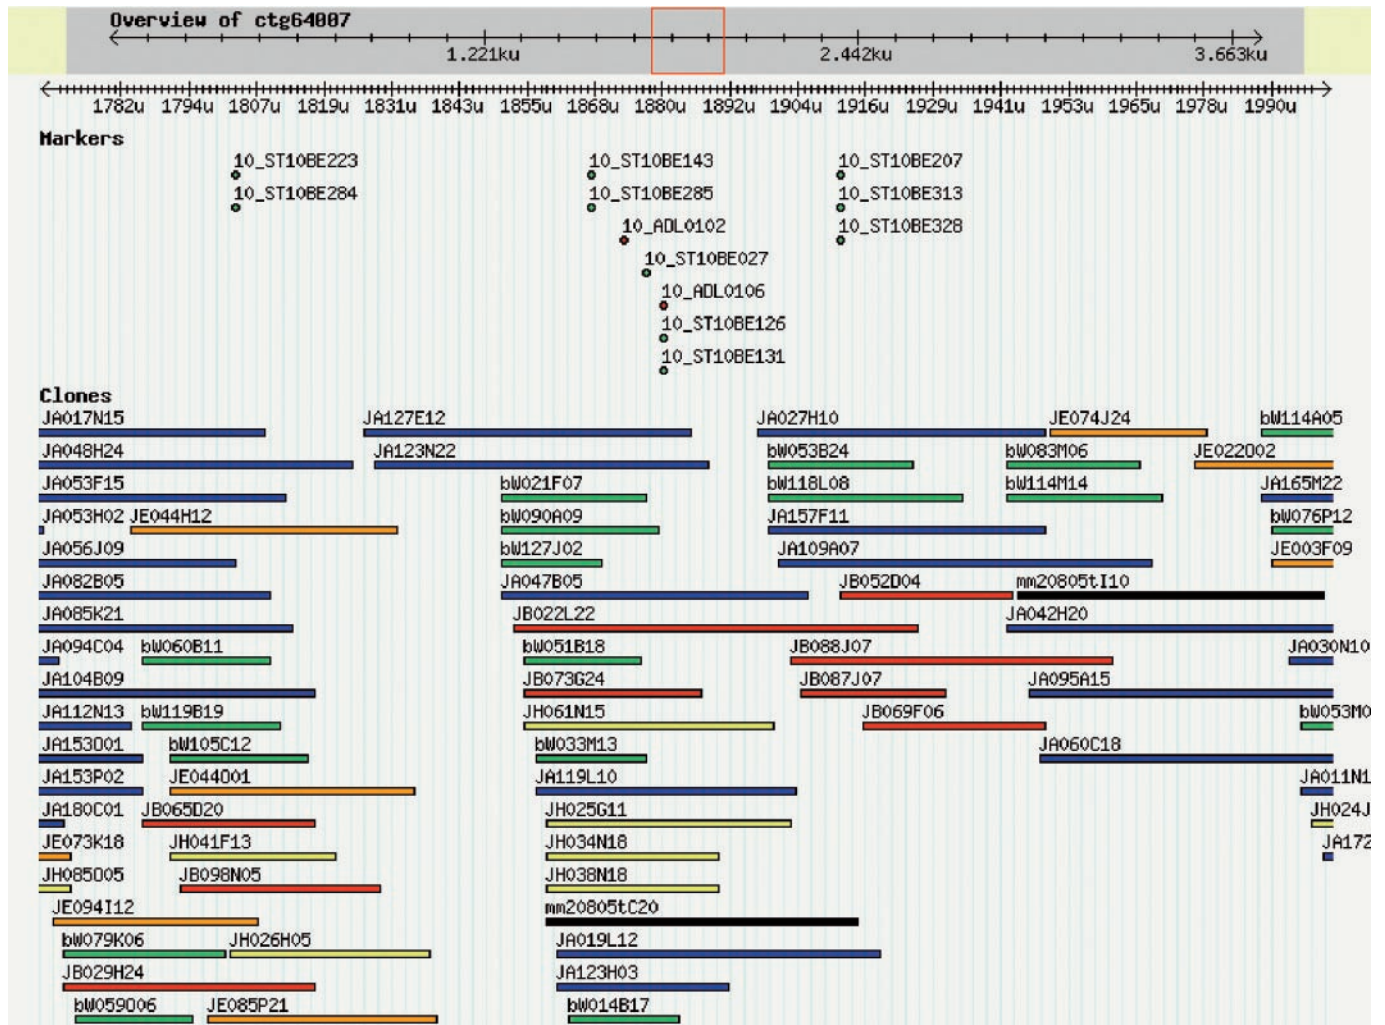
Overview of ctg64007

1.221ku 2.442ku 3.663ku

1782u 1794u 1807u 1819u 1831u 1843u 1855u 1868u 1880u 1892u 1904u 1916u 1929u 1941u 1953u 1965u 1978u 1990u

Markers

10_ST10BE223
10_ST10BE284
10_ST10BE143
10_ST10BE285
10_ADL0102
10_ST10BE027
10_ADL0106
10_ST10BE126
10_ST10BE131
10_ST10BE207
10_ST10BE313
10_ST10BE328

Clones

JA017N15
JA048H24
JA053F15
JA053H02 JE044H12
JA056J09
JA082B05
JA085K21
JA094C04 bW060B11
JA104B09
JA112N13 bW119B19
JA153O01 bW105C12
JA153P02 JE044O01
JA180C01 JB065D20
JE073K18 JH041F13
JH085O05 JB098N05
JE094I12
bW079K06 JH026H05
JB029H24
bW059O06 JE085P21

JA127E12
JA123N22
bW021F07
bW090A09
bW127J02
JA047B05
JB022L22
bW051B18
JB073G24
JH061N15
bW033M13
JA119L10
JH025G11
JH034N18
JH038N18
mm20805tC20
JA019L12
JA123H03
bW014B17

JA027H10
bW053B24
bW118L08
JA157F11
JA109A07
JB052D04
JB088J07
JB087J07
JB069F06

JE074J24
bW083M06
bW114M14
mm20805tI10
JA042H20
JA095A15
JA060C18

bW114A05
JE022O02
JA165M22
bW076P12
JE003F09
JA030N10
bW053M0
JA011N1
JH024J
JA172